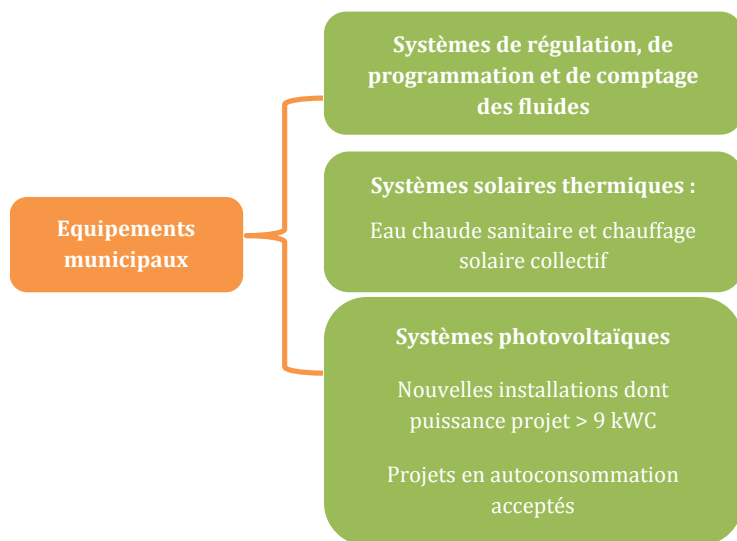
Equipements municipaux

Systèmes de régulation, de programmation et de comptage des fluides

Systèmes solaires thermiques :

Eau chaude sanitaire et chauffage solaire collectif

Systèmes photovoltaïques

Nouvelles installations dont puissance projet > 9 kWC

Projets en autoconsommation acceptés